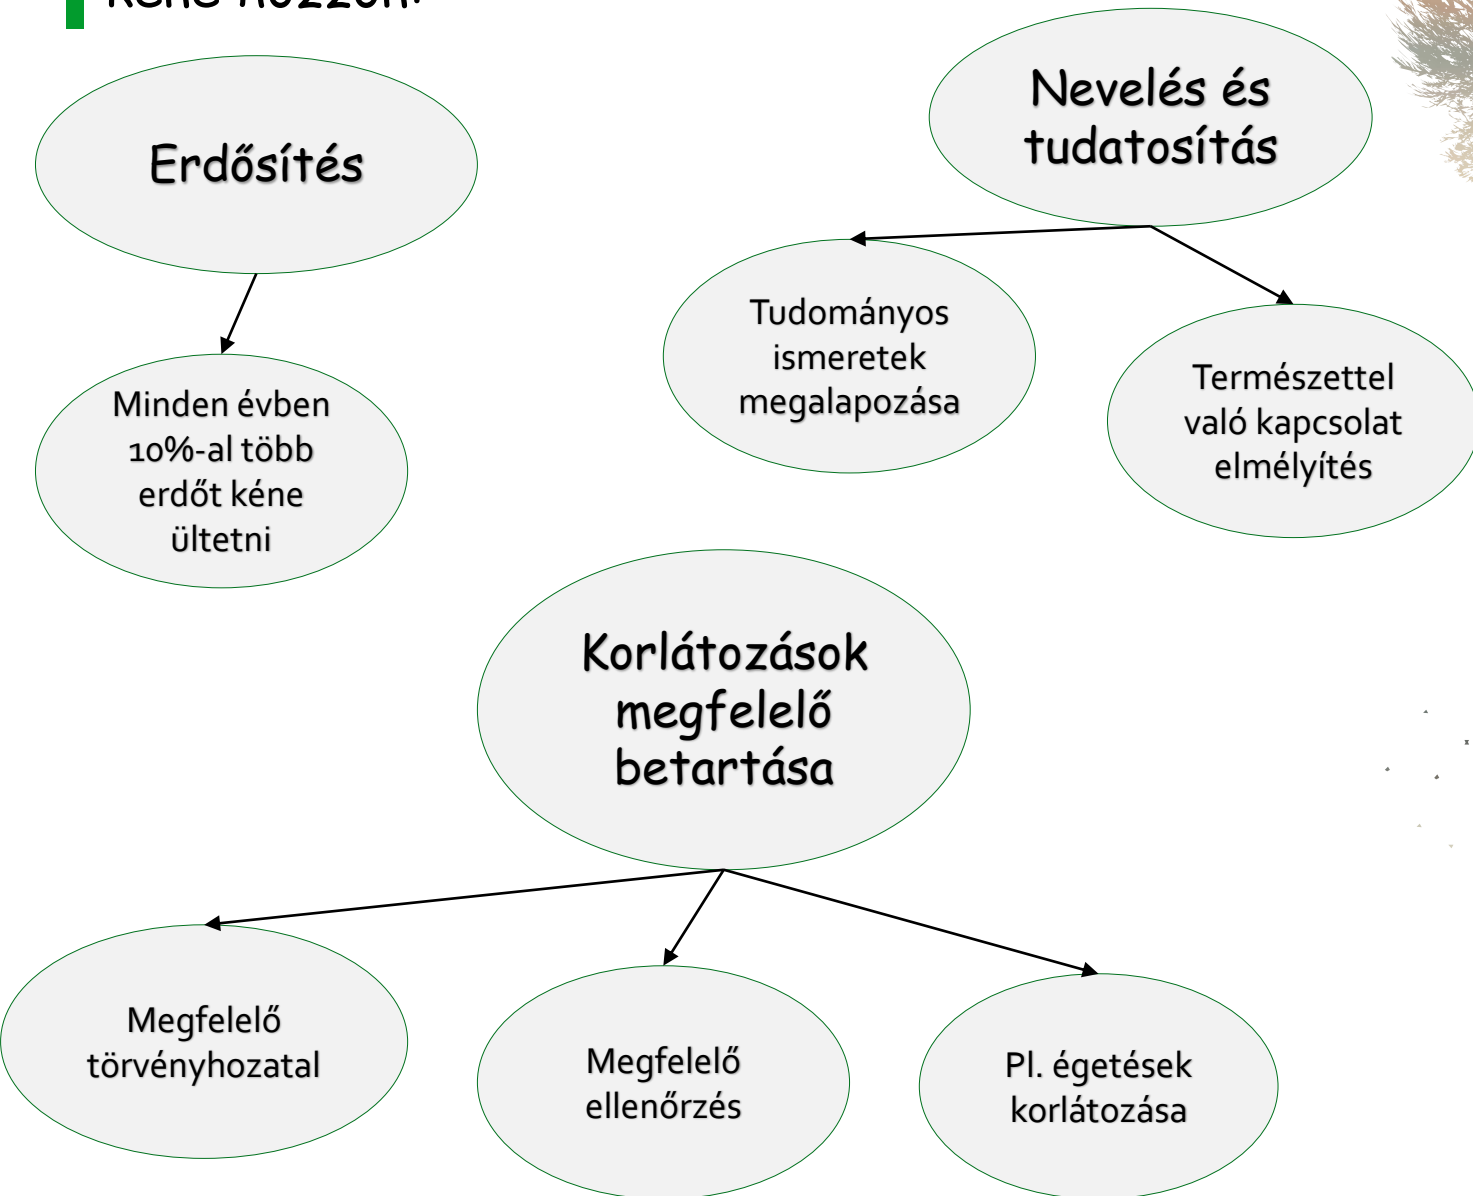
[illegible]

Erdősítés

Minden évben 10%-al több erdőt kéne ültetni

Nevelés és tudatosítás

Tudományos ismeretek megalapozása

Természettel való kapcsolat elmélyítés

Korlátozások megfelelő betartása

Megfelelő törvényhozatal

Megfelelő ellenőrzés

Pl. égetések korlátozása